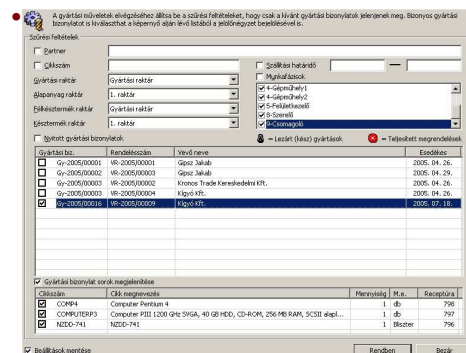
A gyártási műveletek elvégzéséhez állítsa be a szűrési feltételeket, hogy csak a kívánt gyártási bizonylatok jelenjenek meg. Bizonyos gyártási bizonylatot is kiválaszthat a képernyő alján lévő listából a jelölőnégyzet bejelölésével is.

Szűrési feltételek

Partner

Cikkszám

Szállítási határidő —

Munkafázisok

Gyártási raktár | Gyártási raktár

Alapanyag raktár | 1. raktár

Félkésztermék raktár | Gyártási raktár

Késztermék raktár | 1. raktár

4-Gépműhely1
4-Gépműhely2
5-Felületkezelő
8-Szerelő
9-Csomagoló

Nyitott gyártási bizonylatok

= Lezárt (kész) gyártások = Teljesített megrendelések

| | Gyártási biz. | Rendelésszám | Vevő neve | Esedékes |
|---|---|---|---|---|
| | Gy-2005/00001 | VR-2005/00001 | Gipsz Jakab | 2005. 04. 26. |
| | Gy-2005/00002 | VR-2005/00003 | Gipsz Jakab | 2005. 04. 26. |
| | Gy-2005/00003 | VR-2005/00002 | Kronos Trade Kereskedelmi Kft. | 2005. 04. 26. |
| | Gy-2005/00005 | VR-2005/00004 | Kígyó Kft. | 2005. 04. 26. |
| ☑ | Gy-2005/00016 | VR-2005/00009 | Kígyó Kft. | 2005. 07. 18. |

Gyártási bizonylat sorok megjelenítése

| | Cikkszám | Cikk megnevezés | Mennyiség | M.e. | Receptúra |
|---|---|---|---|---|---|
| ☑ | COMP4 | Computer Pentium 4 | 1 | db | 798 |
| ☑ | COMPUTERP3 | Computer PIII 1200 GHz SVGA, 40 GB HDD, CD-ROM, 256 MB RAM, SCSII alapl... | 1 | db | 797 |
| ☑ | NZDD-741 | NZDD-741 | 1 | Bliszter | 799 |

Beállítások mentése

Rendben

Bezár